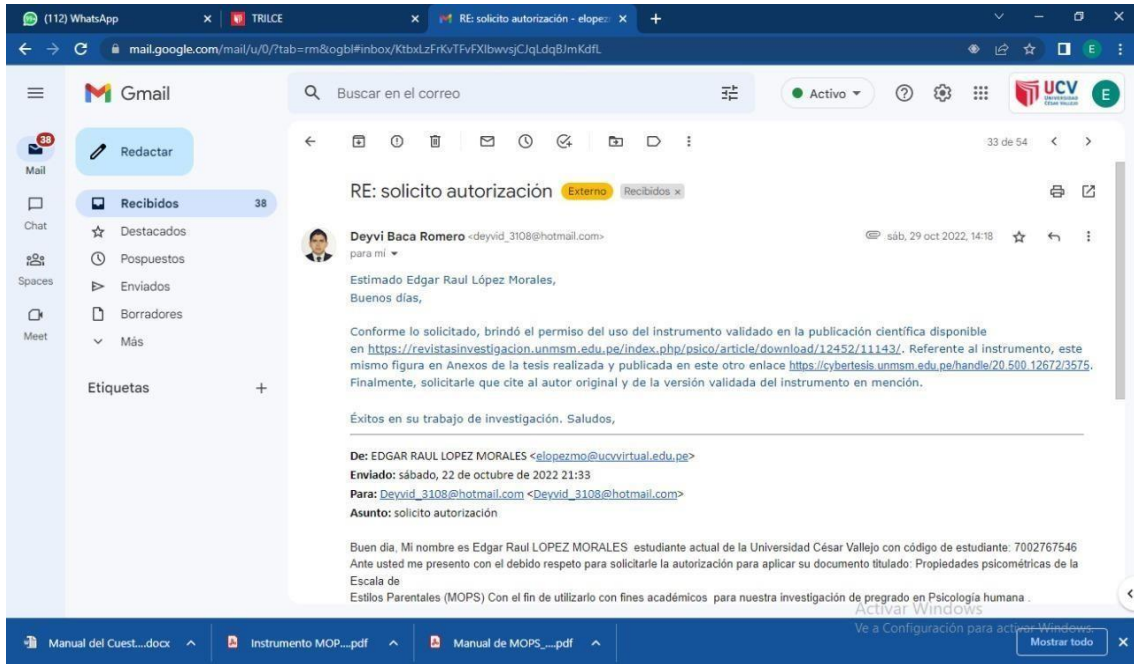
(112) WhatsApp | TRILCE | RE: solicito autorización - elopez

mail.google.com/mail/u/0/?tab=rm&ogbl#inbox/KtbxLzFrKvTFvFXlbwvsjCJqLdqBJmKdfL

Gmail

Buscar en el correo

Activo

UCV

E

38
Mail

Chat

Spaces

Meet

Redactar

Recibidos 38
Destacados
Pospuestos
Enviados
Borradores
Más

Etiquetas +

33 de 54

RE: solicito autorización Externo Recibidos ×

Deyvi Baca Romero <deyvid_3108@hotmail.com>
para mí

sáb, 29 oct 2022, 14:18

Estimado Edgar Raul López Morales,
Buenos días,

Conforme lo solicitado, brindó el permiso del uso del instrumento validado en la publicación científica disponible en https://revistasinvestigacion.unmsm.edu.pe/index.php/psico/article/download/12452/11143/. Referente al instrumento, este mismo figura en Anexos de la tesis realizada y publicada en este otro enlace https://cybertesis.unmsm.edu.pe/handle/20.500.12672/3575. Finalmente, solicitarle que cite al autor original y de la versión validada del instrumento en mención.

Éxitos en su trabajo de investigación. Saludos,

De: EDGAR RAUL LOPEZ MORALES <elopezmo@ucvvirtual.edu.pe>
Enviado: sábado, 22 de octubre de 2022 21:33
Para: Deyvid_3108@hotmail.com <Deyvid_3108@hotmail.com>
Asunto: solicito autorización

Buen dia, Mi nombre es Edgar Raul LOPEZ MORALES estudiante actual de la Universidad César Vallejo con código de estudiante: 7002767546 Ante usted me presento con el debido respeto para solicitarle la autorización para aplicar su documento titulado: Propiedades psicométricas de la Escala de Estilos Parentales (MOPS) Con el fin de utilizarlo con fines académicos para nuestra investigación de pregrado en Psicología humana .

Activar Windows
Ve a Configuración para activar Windows.

Manual del Cuest....docx | Instrumento MOP....pdf | Manual de MOPS_....pdf | Mostrar todo